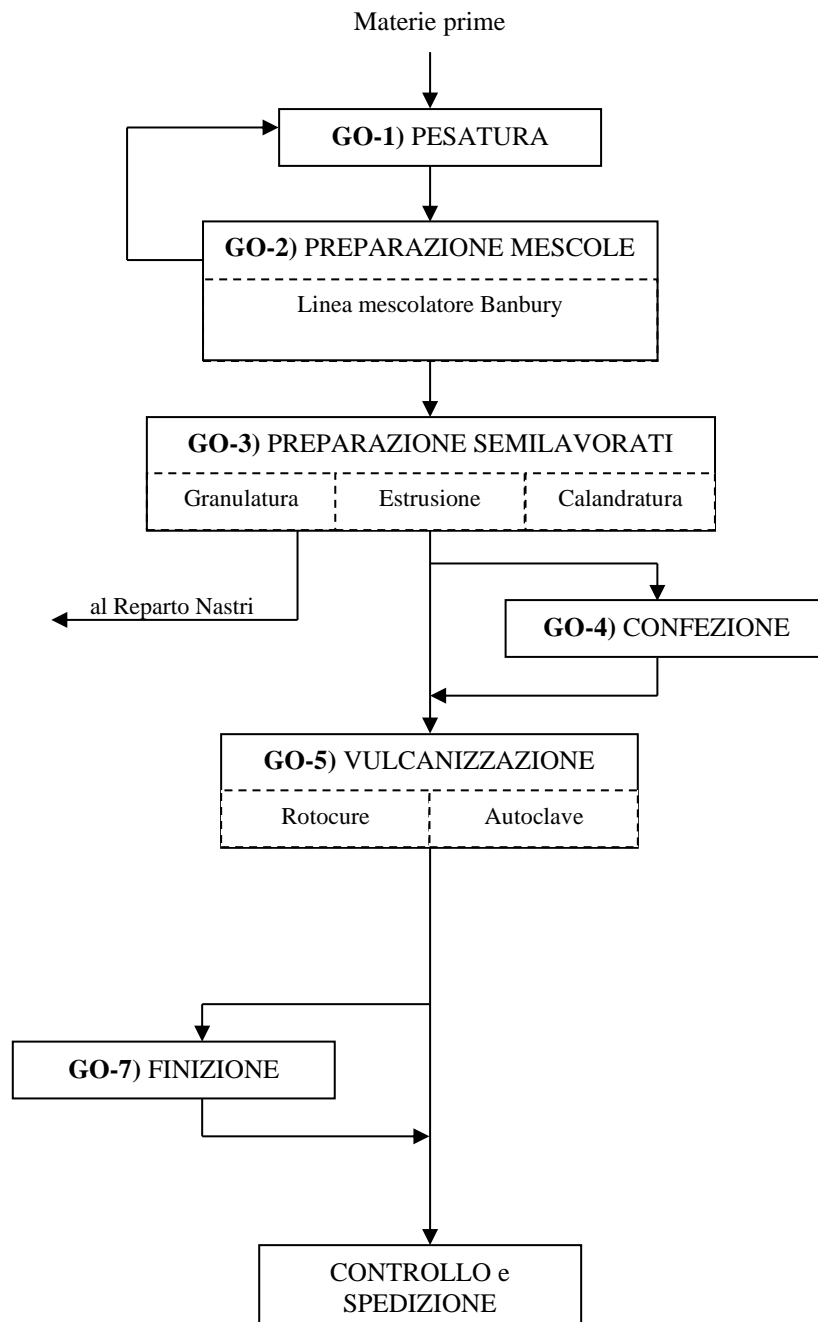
Materie prime

**GO-1**) PESATURA

**GO-2**) PREPARAZIONE MESCOLE

Linea mescolatore Banbury

**GO-3**) PREPARAZIONE SEMILAVORATI

Granulatura

Estrusione

Calandratura

al Reparto Nastri

**GO-4**) CONFEZIONE

**GO-5**) VULCANIZZAZIONE

Rotocure

Autoclave

**GO-7**) FINIZIONE

CONTROLLO e SPEDIZIONE